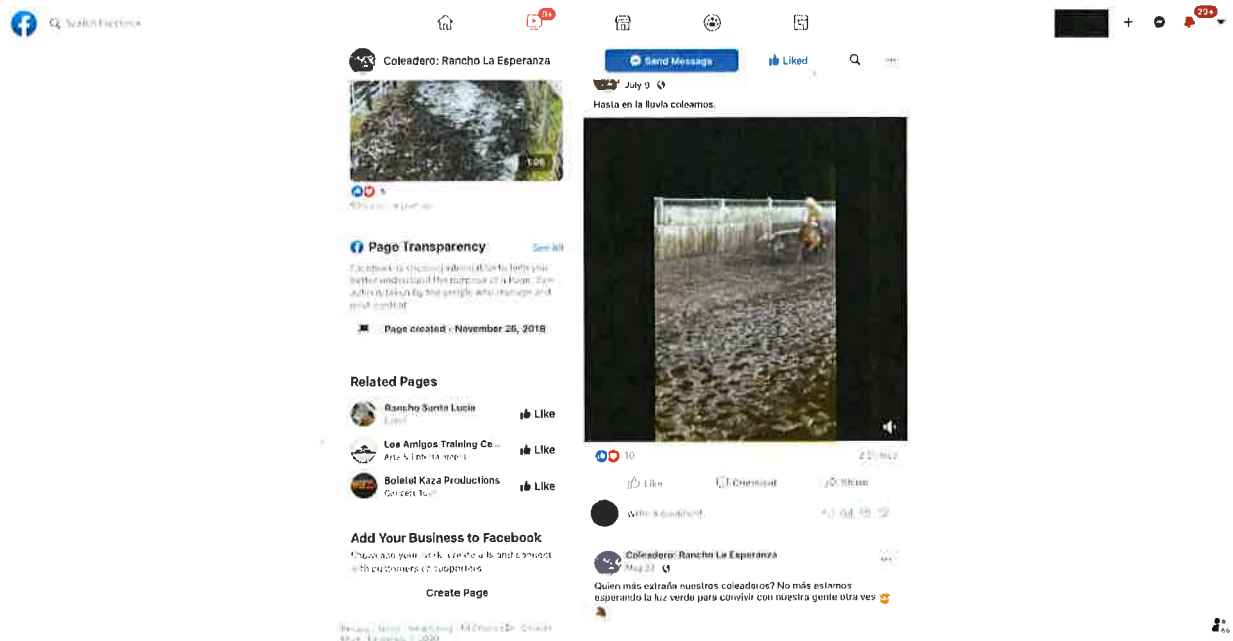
Search Facebook

9+

20+

Coleadero: Rancho La Esperanza

Send Message

Liked

1:06

5

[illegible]

Page Transparency

See All

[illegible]

Page created · November 26, 2018

Related Pages

Rancho Santa Lucia
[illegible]

Like

Los Amigos Training Ce...
Arts & Entertainment

Like

Boletel Kaza Productions
Concert Tour

Like

Add Your Business to Facebook

Showcase your work, create ads and connect with customers or supporters.

Create Page

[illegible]

July 9

Hasta en la lluvia coleamos.

10

2 Shares

Like

Comment

Share

Write a comment...

Coleadero: Rancho La Esperanza

May 21

Quien más extraña nuestros coleadores? No más estamos esperando la luz verde para convivir con nuestra gente otra ves